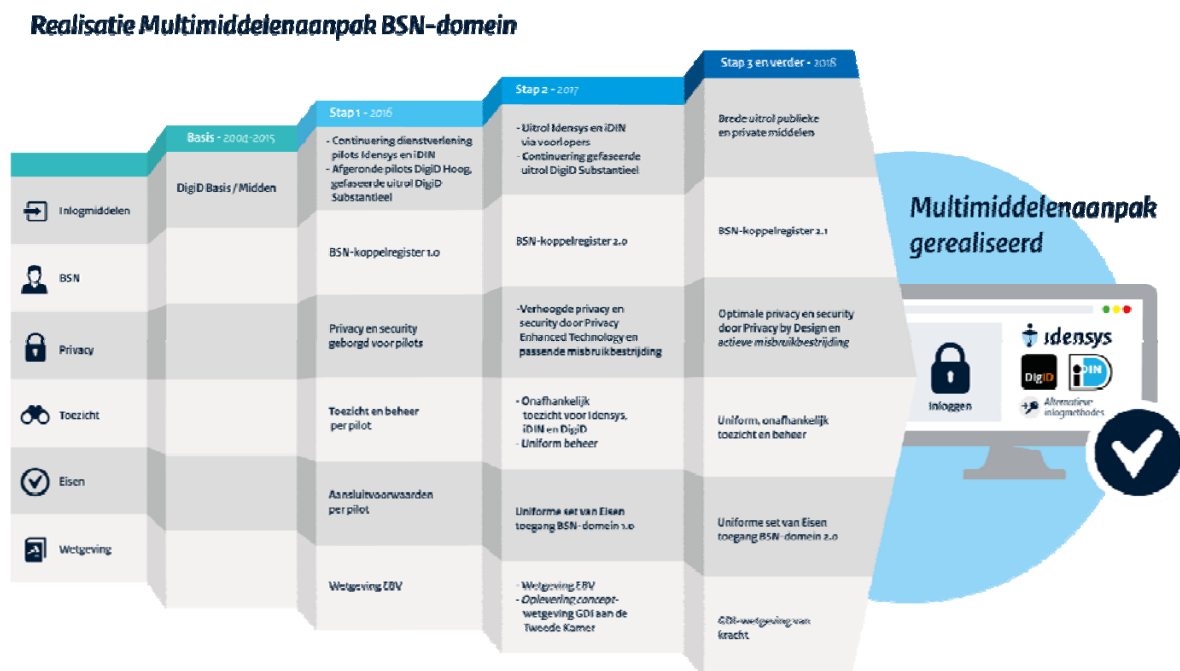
Realisatie Multimiddelenaanpak BSN-domein

| | Basis - 2004-2015 | Stap 1 - 2016 | Stap 2 - 2017 | Stap 3 en verder - 2018 |
|---|---|---|---|---|
| Inlogmiddelen | DigiD Basis / Midden | - Continuering dienstverlening pilots Idensys en iDIN - Afgeronde pilots DigiD Hoog, gefaseerde uitrol DigiD Substantieel | - Uitrol Idensys en iDIN via voorlopers - Continuering gefaseerde uitrol DigiD Substantieel | Brede uitrol publieke en private middelen |
| BSN | | BSN-koppelregister 1.0 | BSN-koppelregister 2.0 | BSN-koppelregister 2.1 |
| Privacy | | Privacy en security geborgd voor pilots | -Verhoogde privacy en security door Privacy Enhanced Technology en passende misbruikbestrijding | Optimale privacy en security door Privacy by Design en actieve misbruikbestrijding |
| Toezicht | | Toezicht en beheer per pilot | - Onafhankelijk toezicht voor Idensys, iDIN en DigiD - Uniform beheer | Uniform, onafhankelijk toezicht en beheer |
| Eisen | | Aansluitvoorwaarden per pilot | Uniforme set van Eisen toegang BSN-domein 1.0 | Uniforme set van Eisen toegang BSN-domein 2.0 |
| Wetgeving | | Wetgeving EBV | - Wetgeving EBV - Oplevering concept-wetgeving GDI aan de Tweede Kamer | GDI-wetgeving van kracht |

Multimiddelenaanpak gerealiseerd

Inloggen

idensys

DigiD

iDIN

Alternatieve inlogmethodes